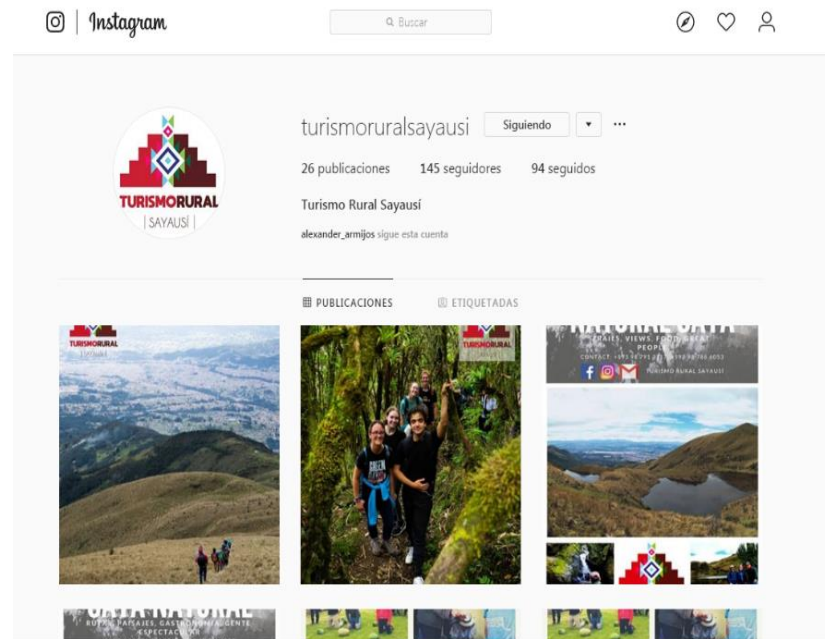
Instagram

Buscar

TURISMORURAL
| SAYAUSÍ |

turismoruralsayausi Siguiendo ▾ ···

26 publicaciones 145 seguidores 94 seguidos

Turismo Rural Sayausí

alexander_armijos sigue esta cuenta

PUBLICACIONES ETIQUETADAS

TURISMORURAL
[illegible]

TURISMORURAL

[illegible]
TRAILS, VIEWS, FOOD, GREAT PEOPLE
CONTACT: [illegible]
TURISMO RURAL SAYAUSÍ

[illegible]
RUTAS, PAISAJES, GASTRONOMÍA, GENTE
ESPECTACULAR